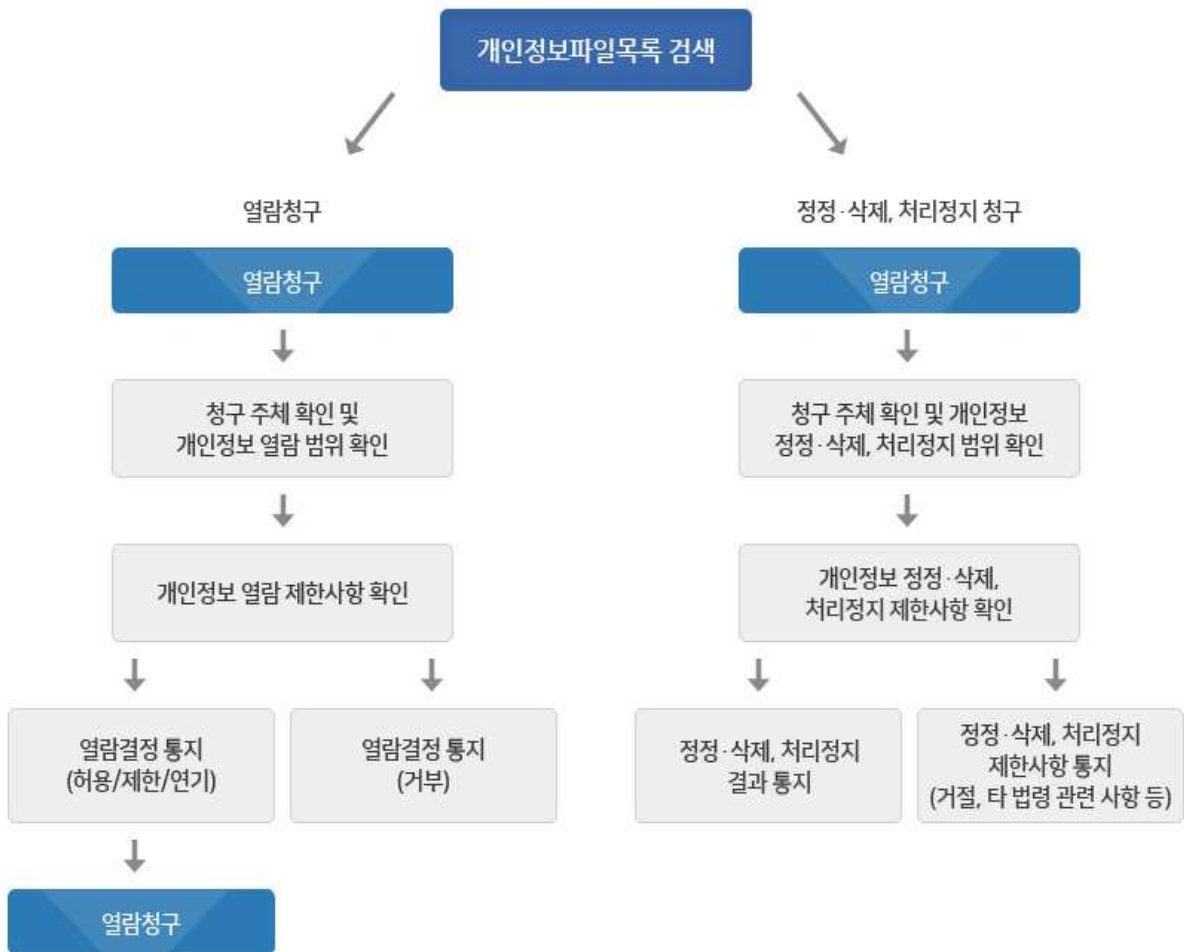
개인정보파일목록 검색

열람청구

열람청구

청구 주체 확인 및 개인정보 열람 범위 확인

개인정보 열람 제한사항 확인

열람결정 통지 (허용/제한/연기)

열람결정 통지 (거부)

열람청구

정정·삭제, 처리정지 청구

열람청구

청구 주체 확인 및 개인정보 정정·삭제, 처리정지 범위 확인

개인정보 정정·삭제, 처리정지 제한사항 확인

정정·삭제, 처리정지 결과 통지

정정·삭제, 처리정지 제한사항 통지 (거절, 타 법령 관련 사항 등)